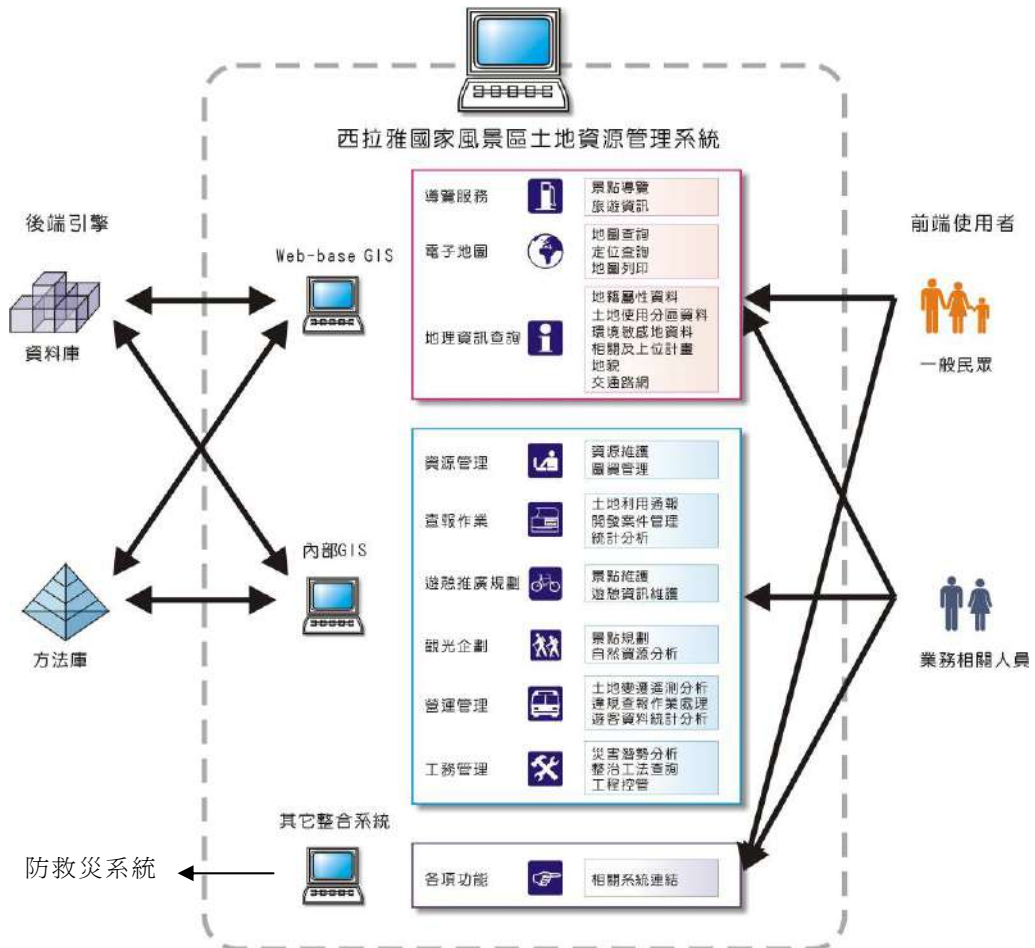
西拉雅國家風景區土地資源管理系統

後端引擎

資料庫

方法庫

Web-base GIS

內部GIS

其它整合系統

防救災系統

導覽服務
景點導覽
旅遊資訊

電子地圖
地圖查詢
定位查詢
地圖列印

地理資訊查詢
地籍屬性資料
土地使用分區資料
環境敏感地資料
相關及上位計畫
地號
交通路網

資源管理
資源維護
景觀管理

查報作業
土地利用通報
開發案件管理
統計分析

遊憩推廣規劃
景點維護
遊憩資訊維護

觀光企劃
景點規劃
自然資源分析

營運管理
土地變遷遙測分析
違規查報作業處理
遊客資料統計分析

工務管理
災害潛勢分析
整治工法查詢
工程控管

各項功能
相關系統連結

前端使用者

一般民眾

業務相關人員